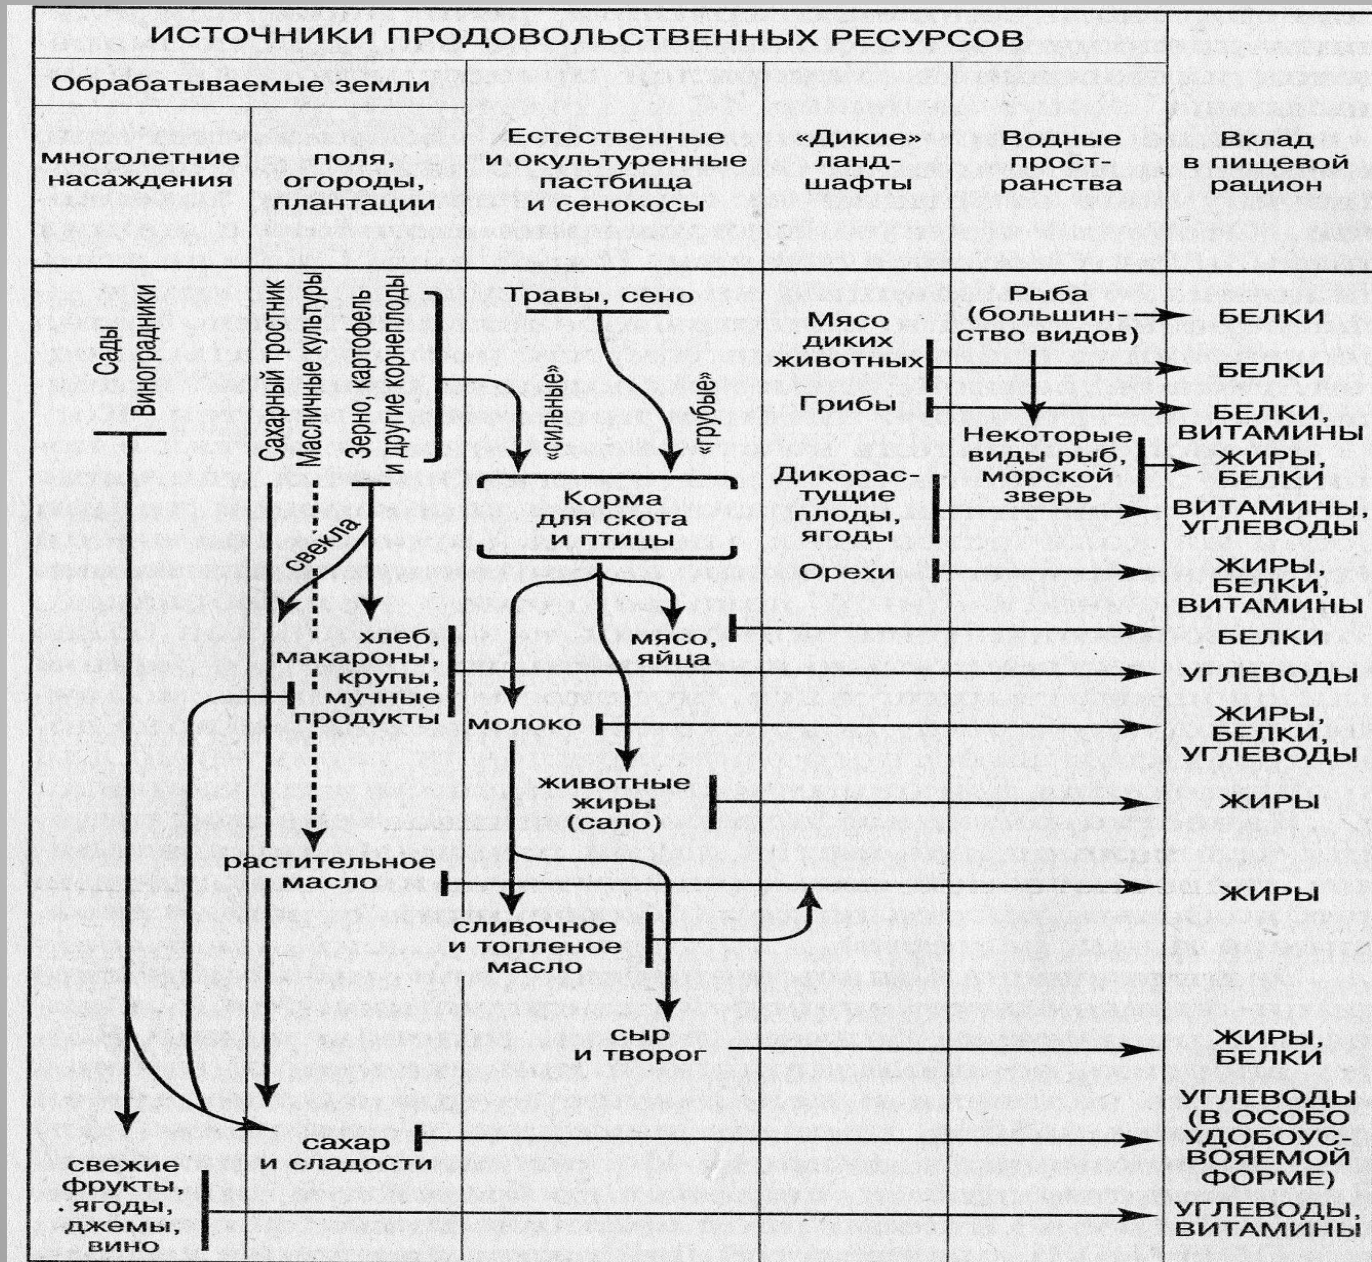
ИСТОЧНИКИ ПРОДОВОЛЬСТВЕННЫХ РЕСУРСОВ

Обрабатываемые земли

многолетние насаждения

поля, огороды, плантации

Естественные и окультуренные пастбища и сенокосы

«Дикие» ландшафты

Водные пространства

Вклад в пищевой рацион

Сады
Виноградники

Сахарный тростник
Масличные культуры
Зерно, картофель и другие корнеплоды

Травы, сено

«сильные»
«грубые»

Корма для скота и птицы

свекла

Мясо диких животных

Грибы

Дикорастущие плоды, ягоды

Орехи

Рыба (большинство видов)

Некоторые виды рыб, морской зверь

БЕЛКИ

БЕЛКИ

БЕЛКИ, ВИТАМИНЫ

ЖИРЫ, БЕЛКИ

ВИТАМИНЫ, УГЛЕВОДЫ

ЖИРЫ, БЕЛКИ, ВИТАМИНЫ

мясо, яйца

БЕЛКИ

хлеб, макароны, крупы, мучные продукты

УГЛЕВОДЫ

молоко

ЖИРЫ, БЕЛКИ, УГЛЕВОДЫ

животные жиры (сало)

ЖИРЫ

растительное масло

ЖИРЫ

сливочное и топленое масло

сыр и творог

ЖИРЫ, БЕЛКИ

сахар и сладости

УГЛЕВОДЫ (В ОСОБО УДОБОУСВОЯЕМОЙ ФОРМЕ)

свежие фрукты, ягоды, джемы, вино

УГЛЕВОДЫ, ВИТАМИНЫ